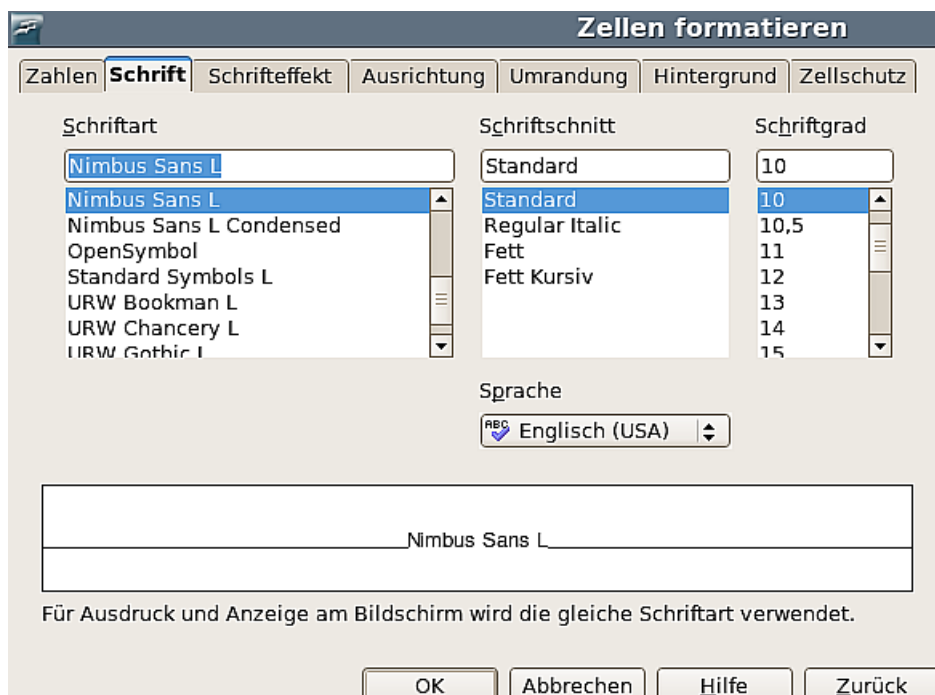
Zellen formatieren

Zahlen | Schrift | Schrifteffekt | Ausrichtung | Umrandung | Hintergrund | Zellschutz

Schriftart

Nimbus Sans L

Nimbus Sans L
Nimbus Sans L Condensed
OpenSymbol
Standard Symbols L
URW Bookman L
URW Chancery L
URW Gothic L

Schriftschnitt

Standard

Standard
Regular Italic
Fett
Fett Kursiv

Schriftgrad

10

10
10,5
11
12
13
14
15

Sprache

Englisch (USA)

Nimbus Sans L

Für Ausdruck und Anzeige am Bildschirm wird die gleiche Schriftart verwendet.

OK | Abbrechen | Hilfe | Zurück